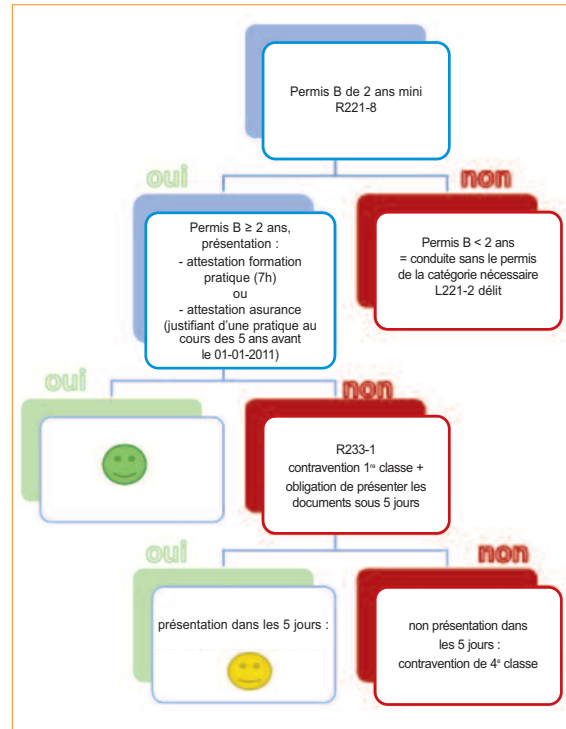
Permis B de 2 ans mini
R221-8

oui

non

Permis B ≥ 2 ans, présentation :
- attestation formation pratique (7h)
ou
- attestation asurance (justifiant d'une pratique au cours des 5 ans avant le 01-01-2011)

Permis B < 2 ans
= conduite sans le permis de la catégorie nécessaire
L221-2 délit

oui

non

R233-1
contravention 1$^{re}$ classe + obligation de présenter les documents sous 5 jours

oui

non

présentation dans les 5 jours :

non présentation dans les 5 jours :
contravention de 4$^{e}$ classe